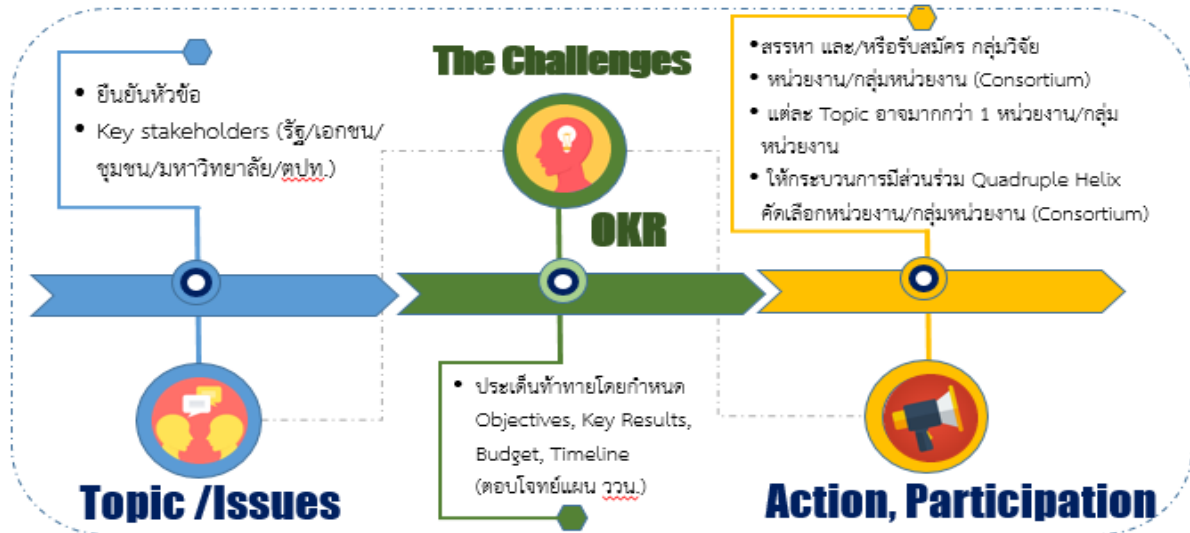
The Challenges

• ยืนยันหัวข้อ
• Key stakeholders (รัฐ/เอกชน/ชุมชน/มหาวิทยาลัย/ตปท.)

OKR

• ประเด็นท้าทายโดยกำหนด Objectives, Key Results, Budget, Timeline (ตอบโจทย์แผน ววน.)

•สรรหา และ/หรือรับสมัคร กลุ่มวิจัย
• หน่วยงาน/กลุ่มหน่วยงาน (Consortium)
• แต่ละ Topic อาจมากกว่า 1 หน่วยงาน/กลุ่มหน่วยงาน
• ให้กระบวนการมีส่วนร่วม Quadruple Helix คัดเลือกหน่วยงาน/กลุ่มหน่วยงาน (Consortium)

Topic /Issues

Action, Participation